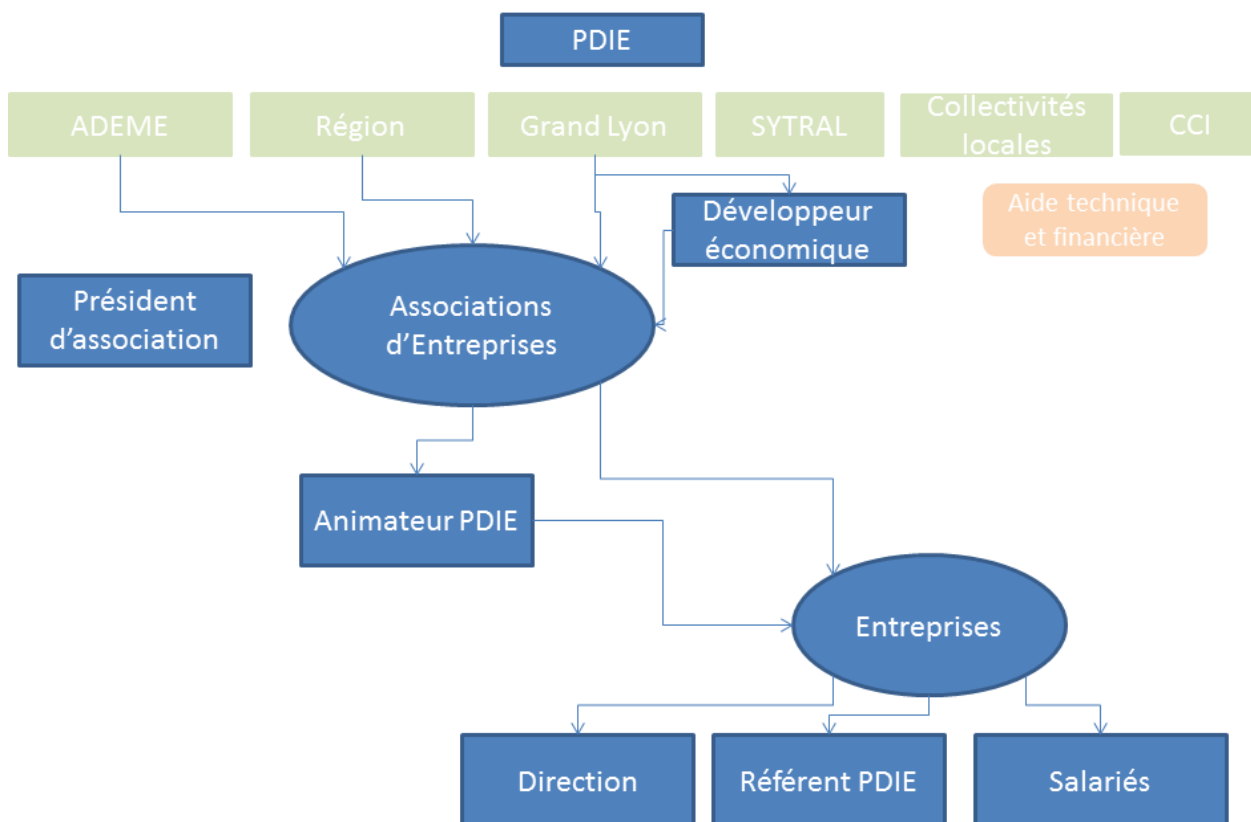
PDIE

ADEME

Région

Grand Lyon

SYTRAL

Collectivités locales

CCI

Développeur économique

Aide technique et financière

Président d'association

Associations d'Entreprises

Animateur PDIE

Entreprises

Direction

Référent PDIE

Salariés